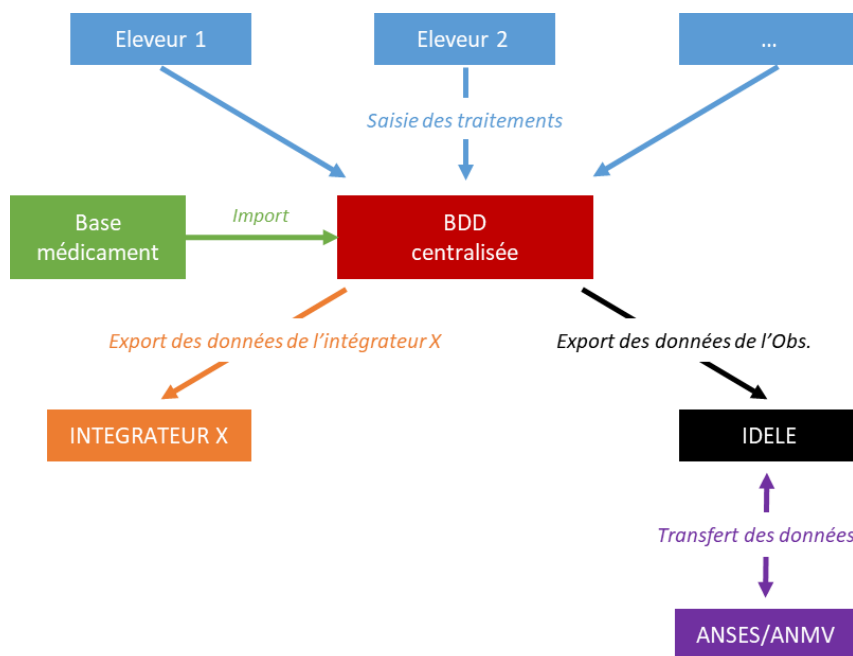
Eleveur 1

Eleveur 2

...

Saisie des traitements

Base médicament

Import

BDD centralisée

Export des données de l'intégrateur X

Export des données de l'Obs.

INTEGRATEUR X

IDELE

Transfert des données

ANSES/ANMV